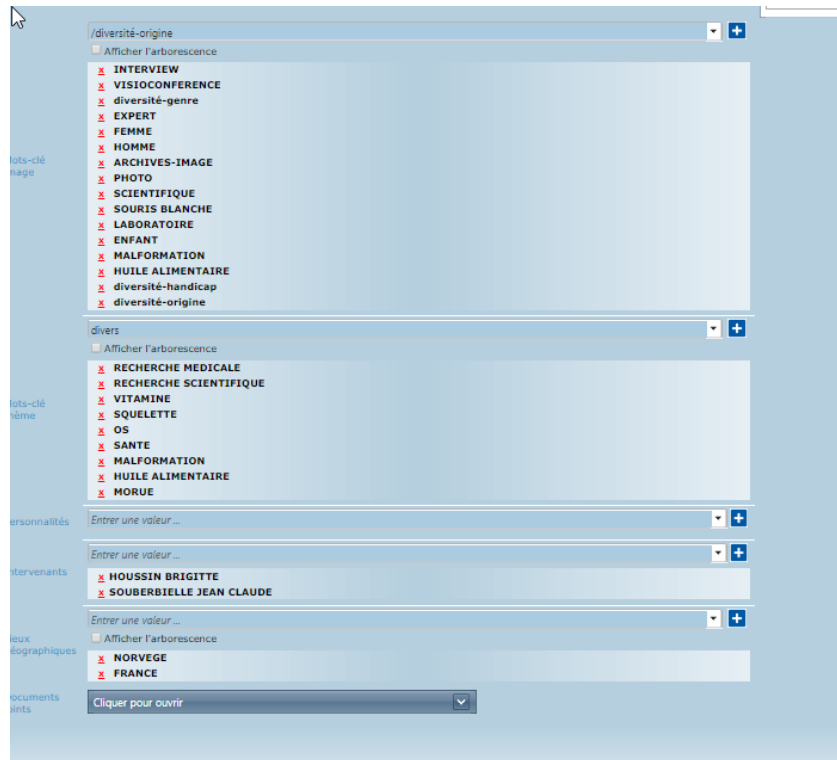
/diversité-origine
Afficher l'arborescence
lots-clé
nage
x INTERVIEW
x VISIOCONFERENCE
x diversité-genre
x EXPERT
x FEMME
x HOMME
x ARCHIVES-IMAGE
x PHOTO
x SCIENTIFIQUE
x SOURIS BLANCHE
x LABORATOIRE
x ENFANT
x MALFORMATION
x HUILE ALIMENTAIRE
x diversité-handicap
x diversité-origine

divers
Afficher l'arborescence
lots-clé
nème
x RECHERCHE MEDICALE
x RECHERCHE SCIENTIFIQUE
x VITAMINE
x SQUELETTE
x OS
x SANTE
x MALFORMATION
x HUILE ALIMENTAIRE
x MORUE

ersonnalités
Entrer une valeur ...

ntervenants
Entrer une valeur ...
x HOUSSIN BRIGITTE
x SOUBERBIELLE JEAN CLAUDE

ieux
éographiques
Entrer une valeur ...
Afficher l'arborescence
x NORVEGE
x FRANCE

ocuments
oints
Cliquer pour ouvrir